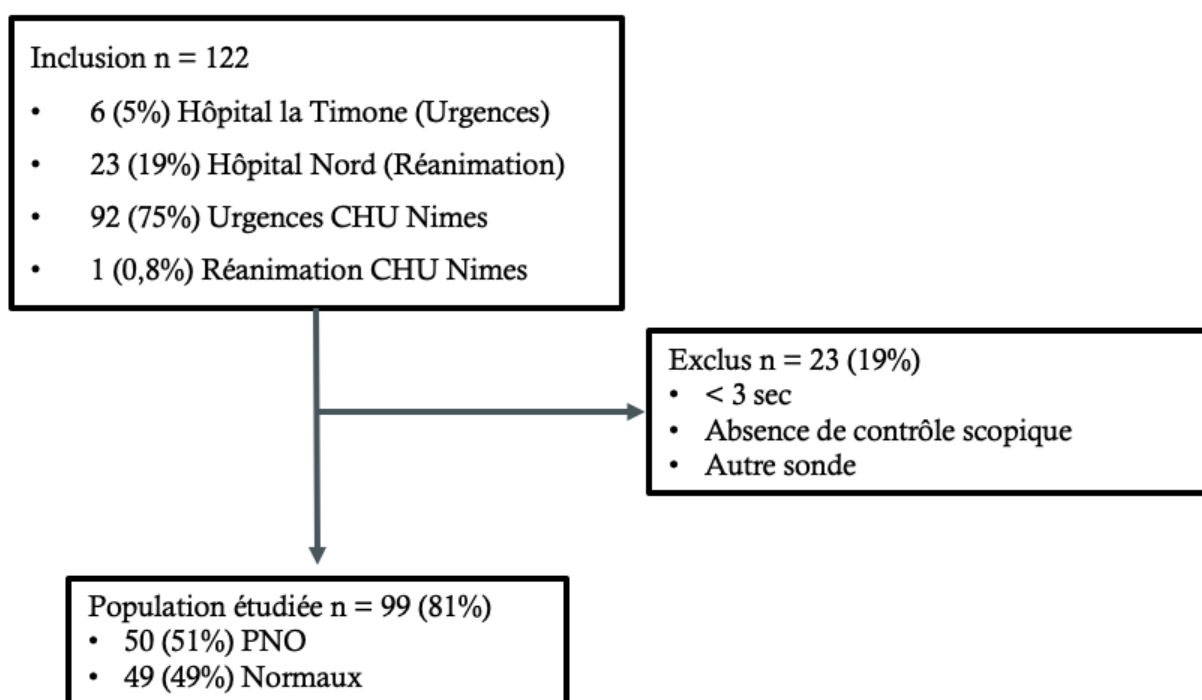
Inclusion n = 122

- 6 (5%) Hôpital la Timone (Urgences)
- 23 (19%) Hôpital Nord (Réanimation)
- 92 (75%) Urgences CHU Nimes
- 1 (0,8%) Réanimation CHU Nimes

Exclus n = 23 (19%)
- < 3 sec
- Absence de contrôle scopique
- Autre sonde

Population étudiée n = 99 (81%)
- 50 (51%) PNO
- 49 (49%) Normaux